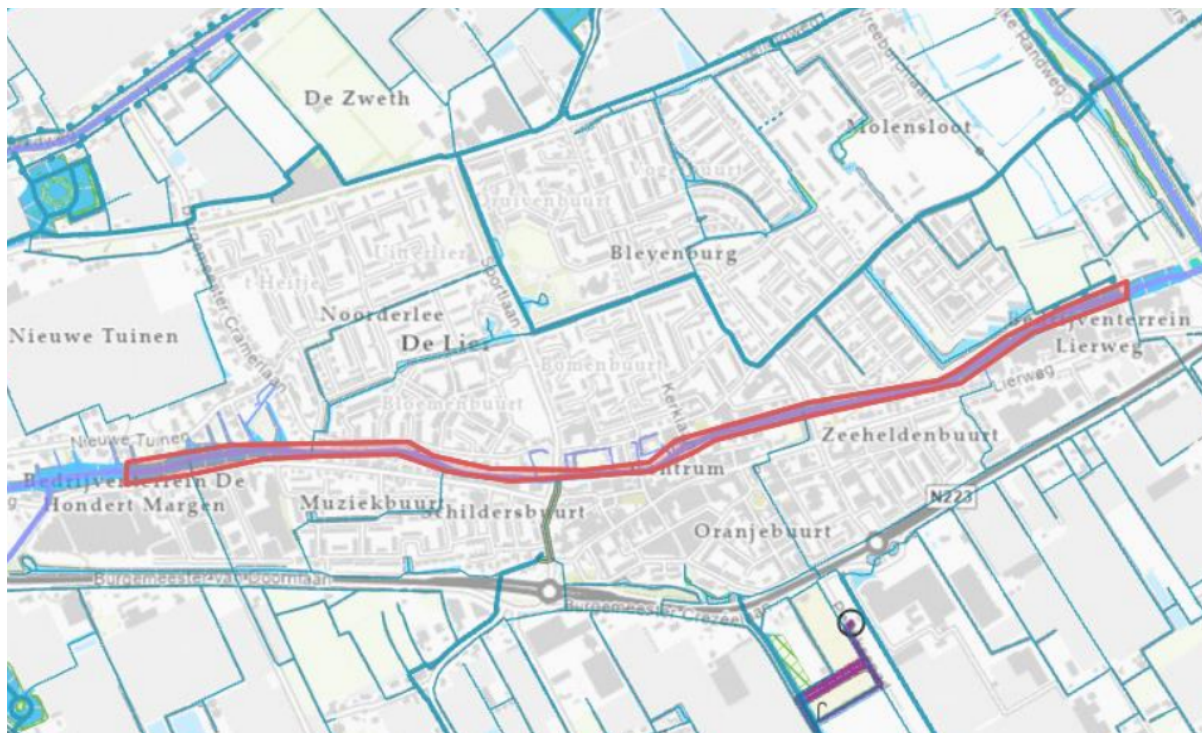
De Zweth
Molensloot
Druivenbuurt
Vogelbuurt
Bleyenburg
Vinkenlaan
't Heitje
Sportlaan
Noorderlee
Nieuwe Tuinen
De Lier
Bomenbuurt
Bloemenbuurt
Kerklaan
Lierweg
Bedrijventerrein
Lierweg
Zeeheldenbuurt
Nieuwe Tuinen
Centrum
Bedrijventerrein De Hondert Margen
Muziekbuurt
Schildersbuurt
Oranjebuurt
N223
Burgemeester van Doornlaan
Burgemeester Crezeelaan
Cramerlaan
Vreeburglaan
Randweg